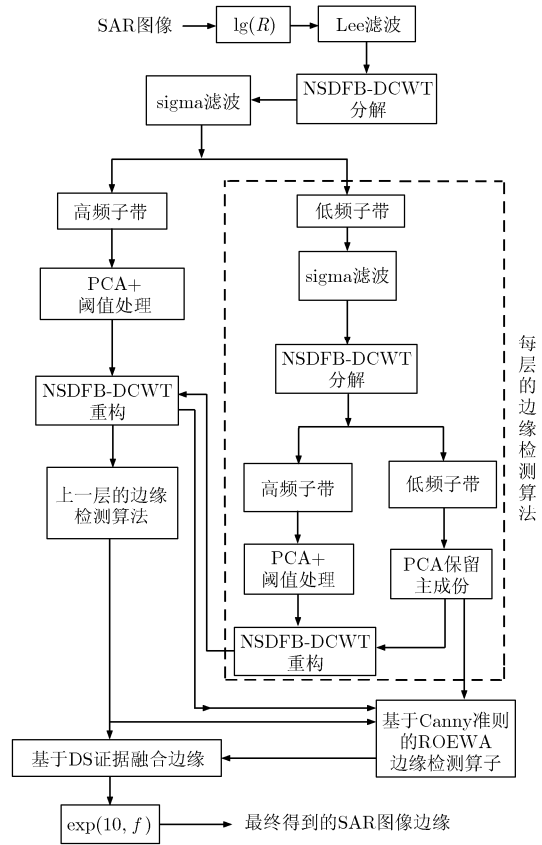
SAR图像

$\lg(R)$

Lee滤波

NSDFB-DCWT 分解

sigma滤波

高频子带

低频子带

PCA+ 阈值处理

sigma滤波

NSDFB-DCWT 分解

NSDFB-DCWT 重构

每层的边缘检测算法

上一层的边缘检测算法

高频子带

低频子带

PCA+ 阈值处理

PCA保留主成份

NSDFB-DCWT 重构

基于Canny准则的ROEWA边缘检测算子

基于DS证据融合边缘

$\exp(10, f)$

最终得到的SAR图像边缘